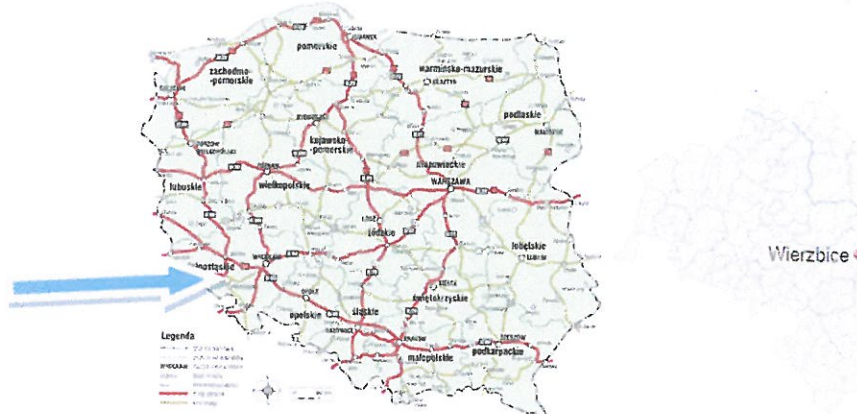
pomorskie
zachodnio-pomorskie
warmińsko-mazurskie
podlaskie
kujawsko-pomorskie
mazowieckie
WARSZAWA
lubuskie
wielkopolskie
łódzkie
lubelskie
dolnośląskie
świętokrzyskie
opolskie
śląskie
małopolskie
podkarpackie
Legenda
Wierzbice